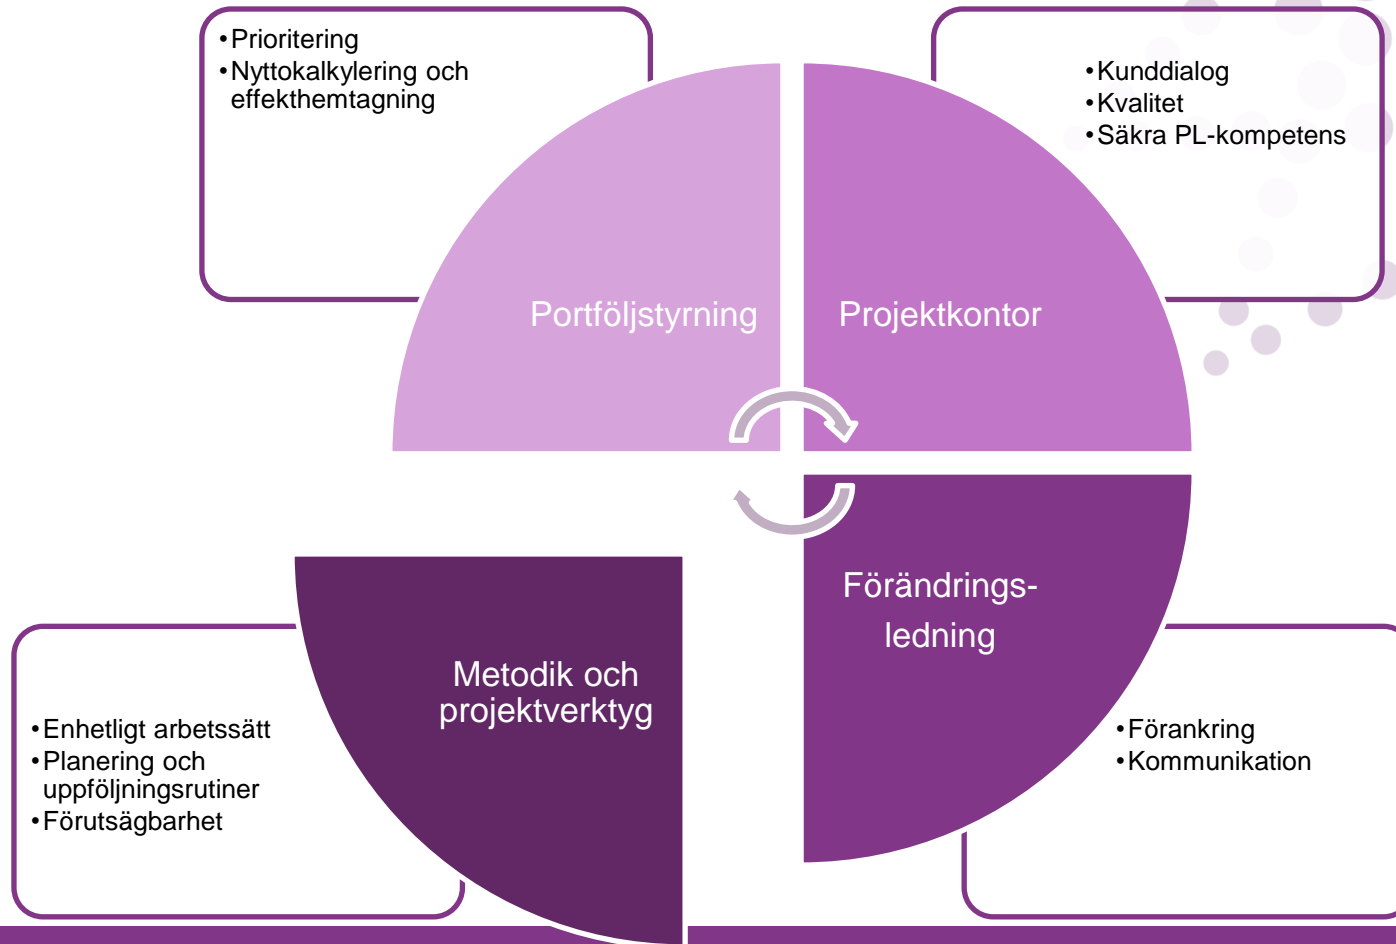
• Prioritering
• Nyttokalkylering och effekthemtagning

• Kunddialog
• Kvalitet
• Säkra PL-kompetens

Portföljstyrning

Projektkontor

Förändringsledning

Metodik och projektverktyg

• Enhetligt arbetssätt
• Planering och uppföljningsrutiner
• Förutsägbarhet

• Förankring
• Kommunikation